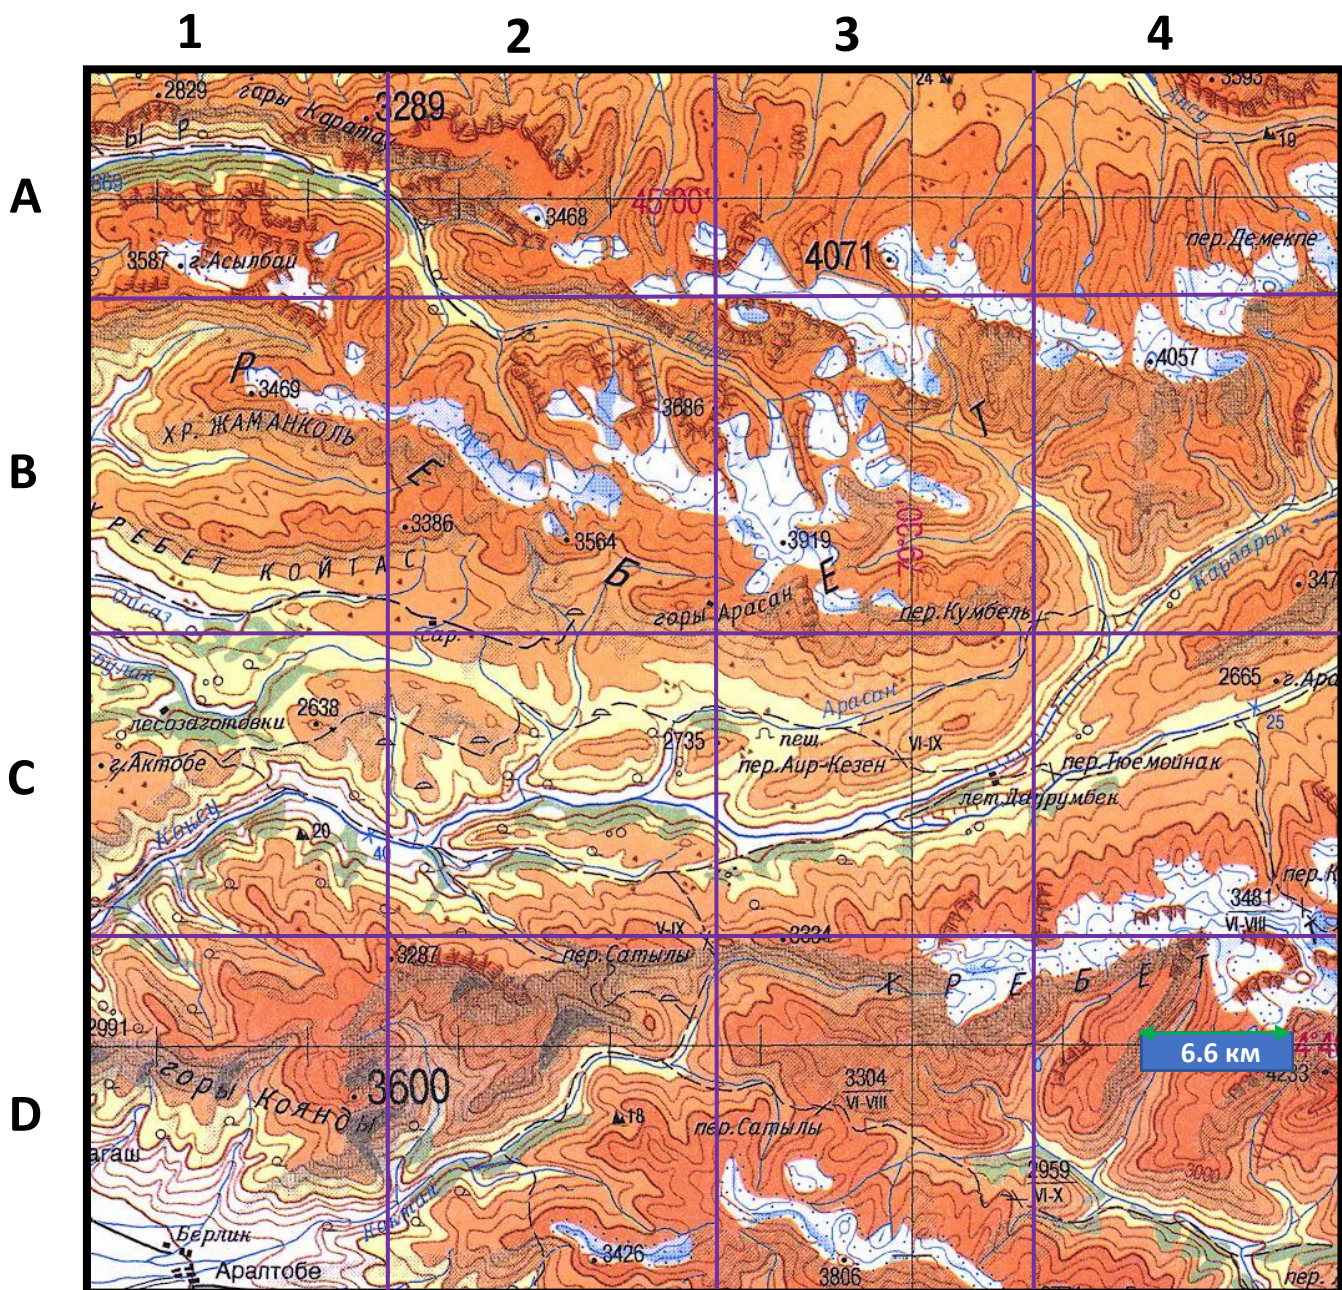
1 2 3 4

A

B

C

D

2829
горы Каратау
3289
Ы Р
3468
45°00'
24
3593
19
Аксу
869
3587 г. Асылбай
4071
пер. Демекпе
3000
Р
3469
ХР. ЖАМАНКОЛЬ
3686
4057
Т
Е
3386
3564
3919
Б
Е
79°30'
ХРЕБЕТ КОЙТАС
Осек
горы Арасан
пер. Кумбель
Караарык
347
сар.
2665 г. Ара
лесозаготовки
2638
2735
Арасан
пеш.
пер. Аир-Кезен
VI-IX
пер. Тюемойнак
25
г. Актобе
лет. Дарумбек
Кокесу
20
40
пер. К
3481
VI-VIII
V-IX
3334
пер. Сатылы
3287
К Р Е Б Е Т
2991
6.6 км
горы Коянды
3600
4253
3304
VI-VIII
18
пер. Сатылы
агаш
2959
VI-X
3000
Берлик
3426
Аралтобе
3806
пер.